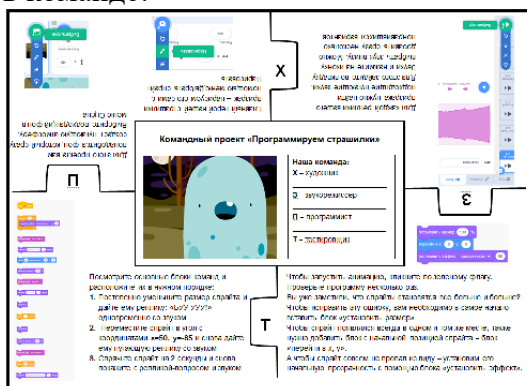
Командный проект «Программируем страшилки»

Наша команда:
Х – художник
З – звукорежиссер
П – программист
Т – тестировщик

Х

П

З

Т

Посмотрите основные блоки команд и расположите их в нужном порядке:
1. Постепенно уменьшите размер спрайта и дайте ему реплику «БУУ УУУ» одновременно со звуком
2. Переместите спрайт в угол с координатами x=60, y=85 и снова дайте ему нужную реплику со звуком
3. Отправьте спрайт на 2 секунды и снова покажите с репликой-вопросом и звуком

Чтобы запустить анимацию, нажмите по зеленому флагу. Проверьте программу несколько раз.
Вы уже заметили, что спрайт становится все больше и больше? Чтобы исправить эту ошибку, вам необходимо в самое начало вставить блок «установить размер».
Чтобы спрайт появлялся всегда в одном и том же месте, также нужно добавить блок с начальной позицией спрайта – блок «перейти в x, y».
А чтобы спрайт совсем напугал ваших друзей – установите ему начальную прозрачность с помощью блока «установить эффект».